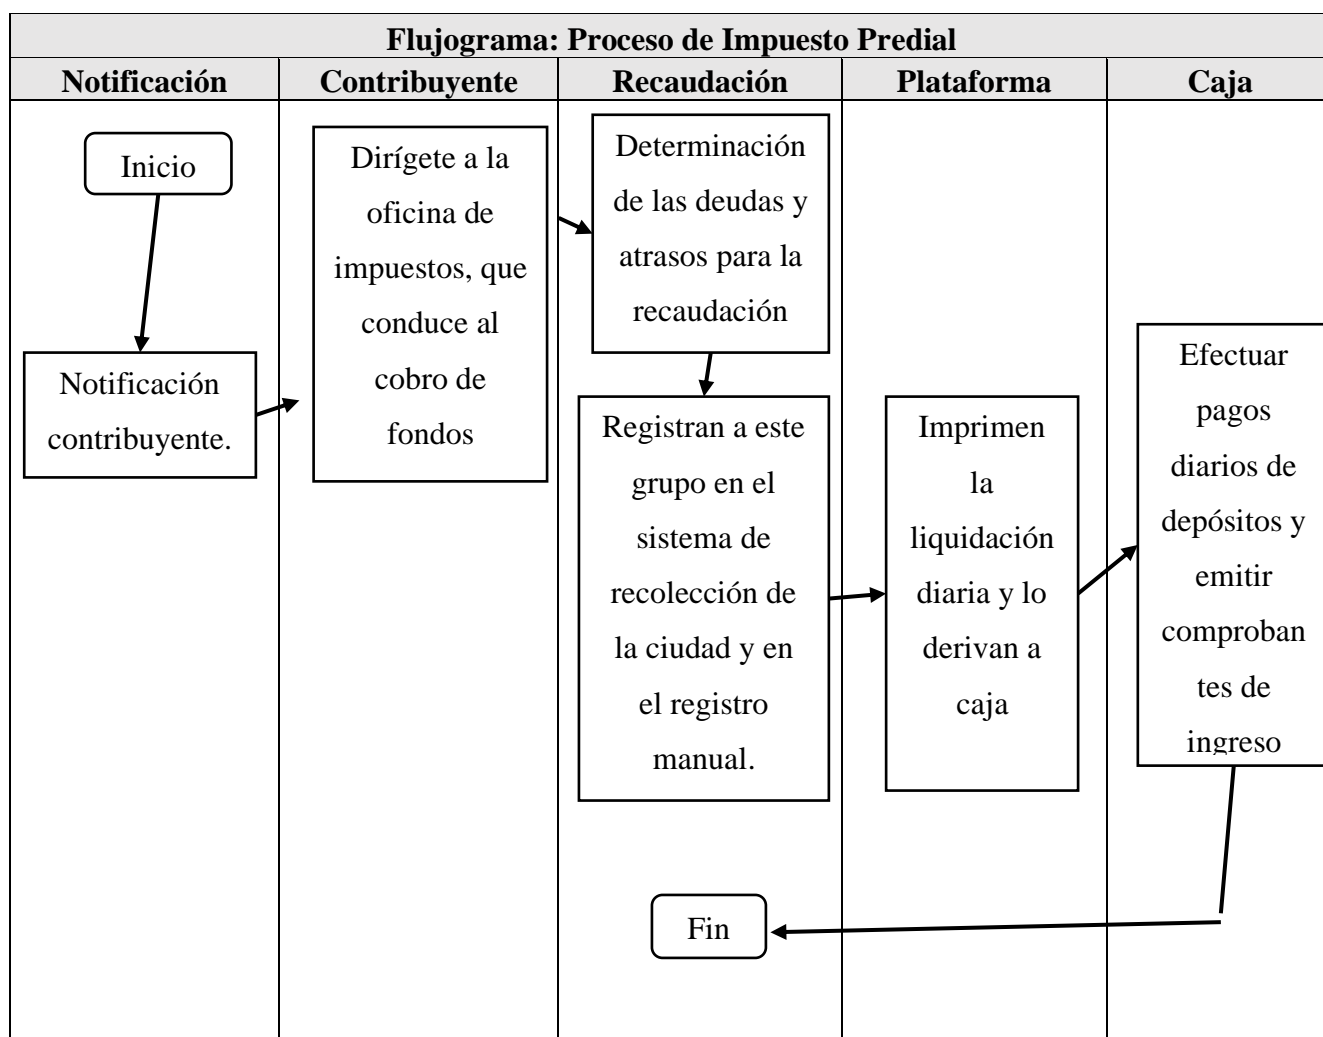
Flujograma: Proceso de Impuesto Predial

| Notificación | Contribuyente | Recaudación | Plataforma | Caja |
|---|---|---|---|---|

Inicio

Notificación contribuyente.

Dirígete a la oficina de impuestos, que conduce al cobro de fondos

Determinación de las deudas y atrasos para la recaudación

Registran a este grupo en el sistema de recolección de la ciudad y en el registro manual.

Imprimen la liquidación diaria y lo derivan a caja

Efectuar pagos diarios de depósitos y emitir comprobantes de ingreso

Fin